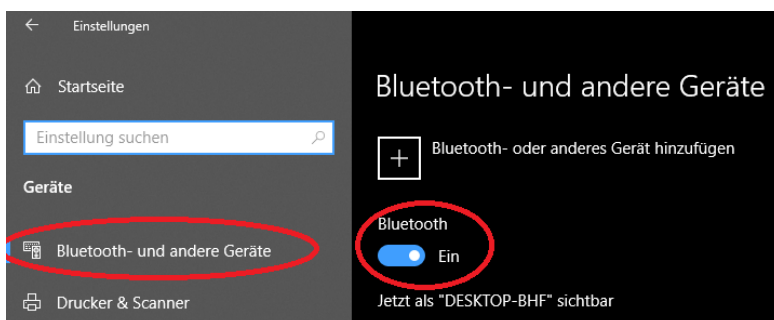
Einstellungen

Startseite

Einstellung suchen

Geräte

Bluetooth- und andere Geräte

Drucker & Scanner

Bluetooth- und andere Geräte

+ Bluetooth- oder anderes Gerät hinzufügen

Bluetooth

Ein

Jetzt als "DESKTOP-BHF" sichtbar